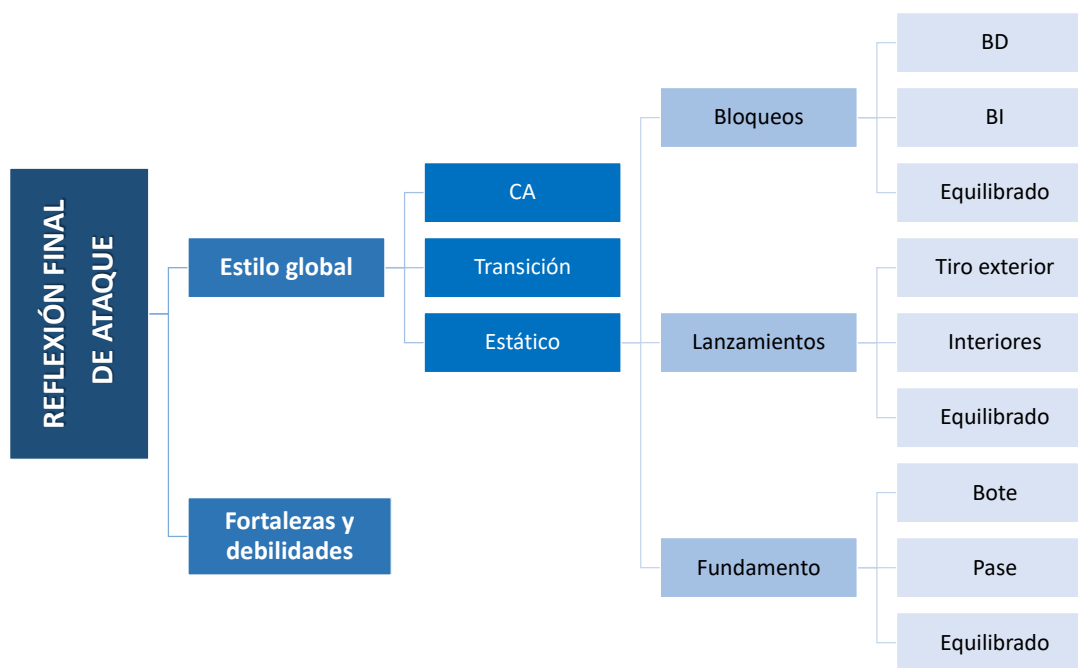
REFLEXIÓN FINAL DE ATAQUE

Estilo global

Fortalezas y debilidades

CA

Transición

Estático

Bloqueos

Lanzamientos

Fundamento

BD

BI

Equilibrado

Tiro exterior

Interiores

Equilibrado

Bote

Pase

Equilibrado